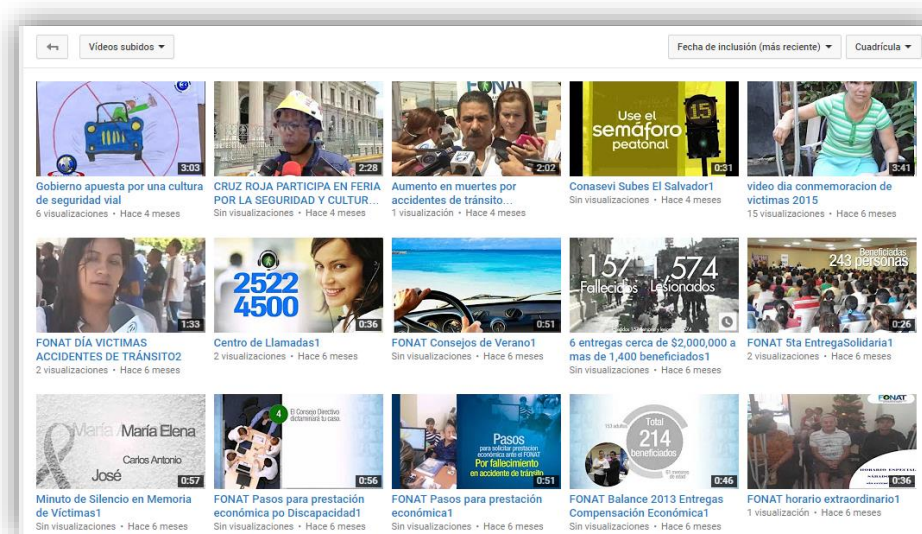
Videos subidos ▾

Fecha de inclusión (más reciente) ▾

Cuadrícula ▾

3:03
Gobierno apuesta por una cultura de seguridad vial
6 visualizaciones • Hace 4 meses

2:28
CRUZ ROJA PARTICIPA EN FERIA POR LA SEGURIDAD Y CULTUR...
Sin visualizaciones • Hace 4 meses

FONAT
2:02
Aumento en muertes por accidentes de tránsito...
1 visualización • Hace 4 meses

Use el semáforo peatonal
15
0:31
Conasevi Subes El Salvador1
Sin visualizaciones • Hace 4 meses

3:41
video dia conmemoracion de victimas 2015
15 visualizaciones • Hace 6 meses

1:33
FONAT DÍA VICTIMAS ACCIDENTES DE TRÁNSITO2
2 visualizaciones • Hace 6 meses

2522 4500
0:36
Centro de Llamadas1
2 visualizaciones • Hace 6 meses

0:51
FONAT Consejos de Verano1
Sin visualizaciones • Hace 6 meses

157 Fallecidos 1,574 Lesionados
6 entregas cerca de $2,000,000 a mas de 1,400 beneficiados1
Sin visualizaciones • Hace 6 meses

Beneficiadas 243 personas
0:26
FONAT 5ta EntregaSolidaria1
2 visualizaciones • Hace 6 meses

María Elena
Carlos Antonio
José
0:57
Minuto de Silencio en Memoria de Víctimas1
Sin visualizaciones • Hace 6 meses

4
El Consejo Directivo dictaminará tu caso.
0:56
FONAT Pasos para prestación económica po Discapacidad1
Sin visualizaciones • Hace 6 meses

Pasos
para solicitar prestación económica ante el FONAT
Por fallecimiento en accidente de tránsito
0:51
FONAT Pasos para prestación económica1
Sin visualizaciones • Hace 6 meses

Total
214
beneficiados
0:46
FONAT Balance 2013 Entregas Compensación Económica1
Sin visualizaciones • Hace 6 meses

FONAT
0:36
FONAT horario extraordinario1
1 visualización • Hace 6 meses